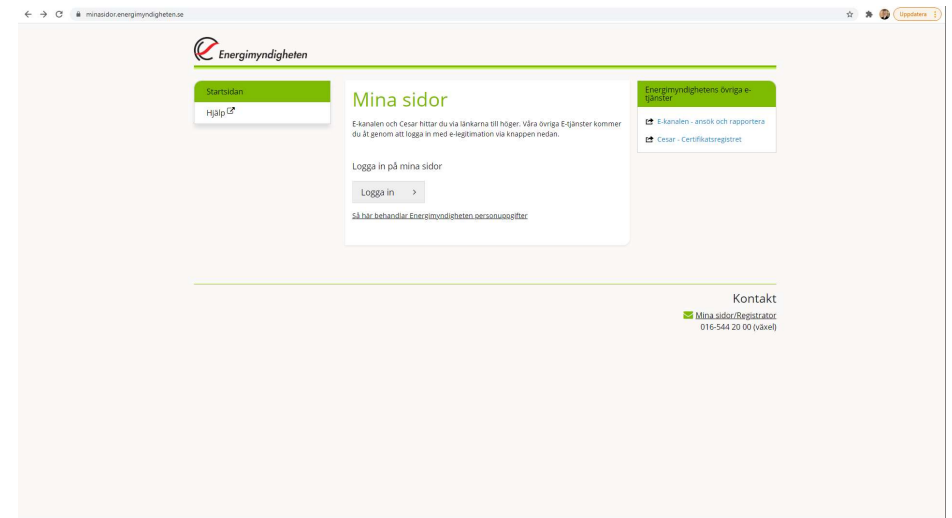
minasidor.energimyndigheten.se

Uppdatera

Energimyndigheten

Startsidan

Hjälp

Mina sidor

E-kanalen och Cesar hittar du via länkarna till höger. Våra övriga E-tjänster kommer du åt genom att logga in med e-legitimation via knappen nedan.

Logga in på mina sidor

Logga in >

Så här behandlar Energimyndigheten personuppgifter

Energimyndighetens övriga e-tjänster

E-kanalen - ansök och rapportera

Cesar - Certifikatsregistret

Kontakt

Mina sidor/Registrator

016-544 20 00 (växel)